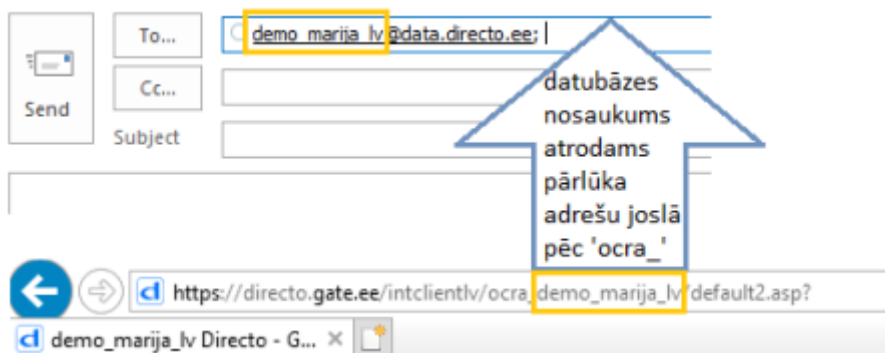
Send

To...

demo_marija_lv@data.directo.ee;

Cc...

Subject

datubāzes nosaukums atrodams pārlūka adrešu joslā pēc 'ocra_'

https://directo.gate.ee/intclientlv/ocra_demo_marija_lv/default2.asp?

demo_marija_lv Directo - G... ×